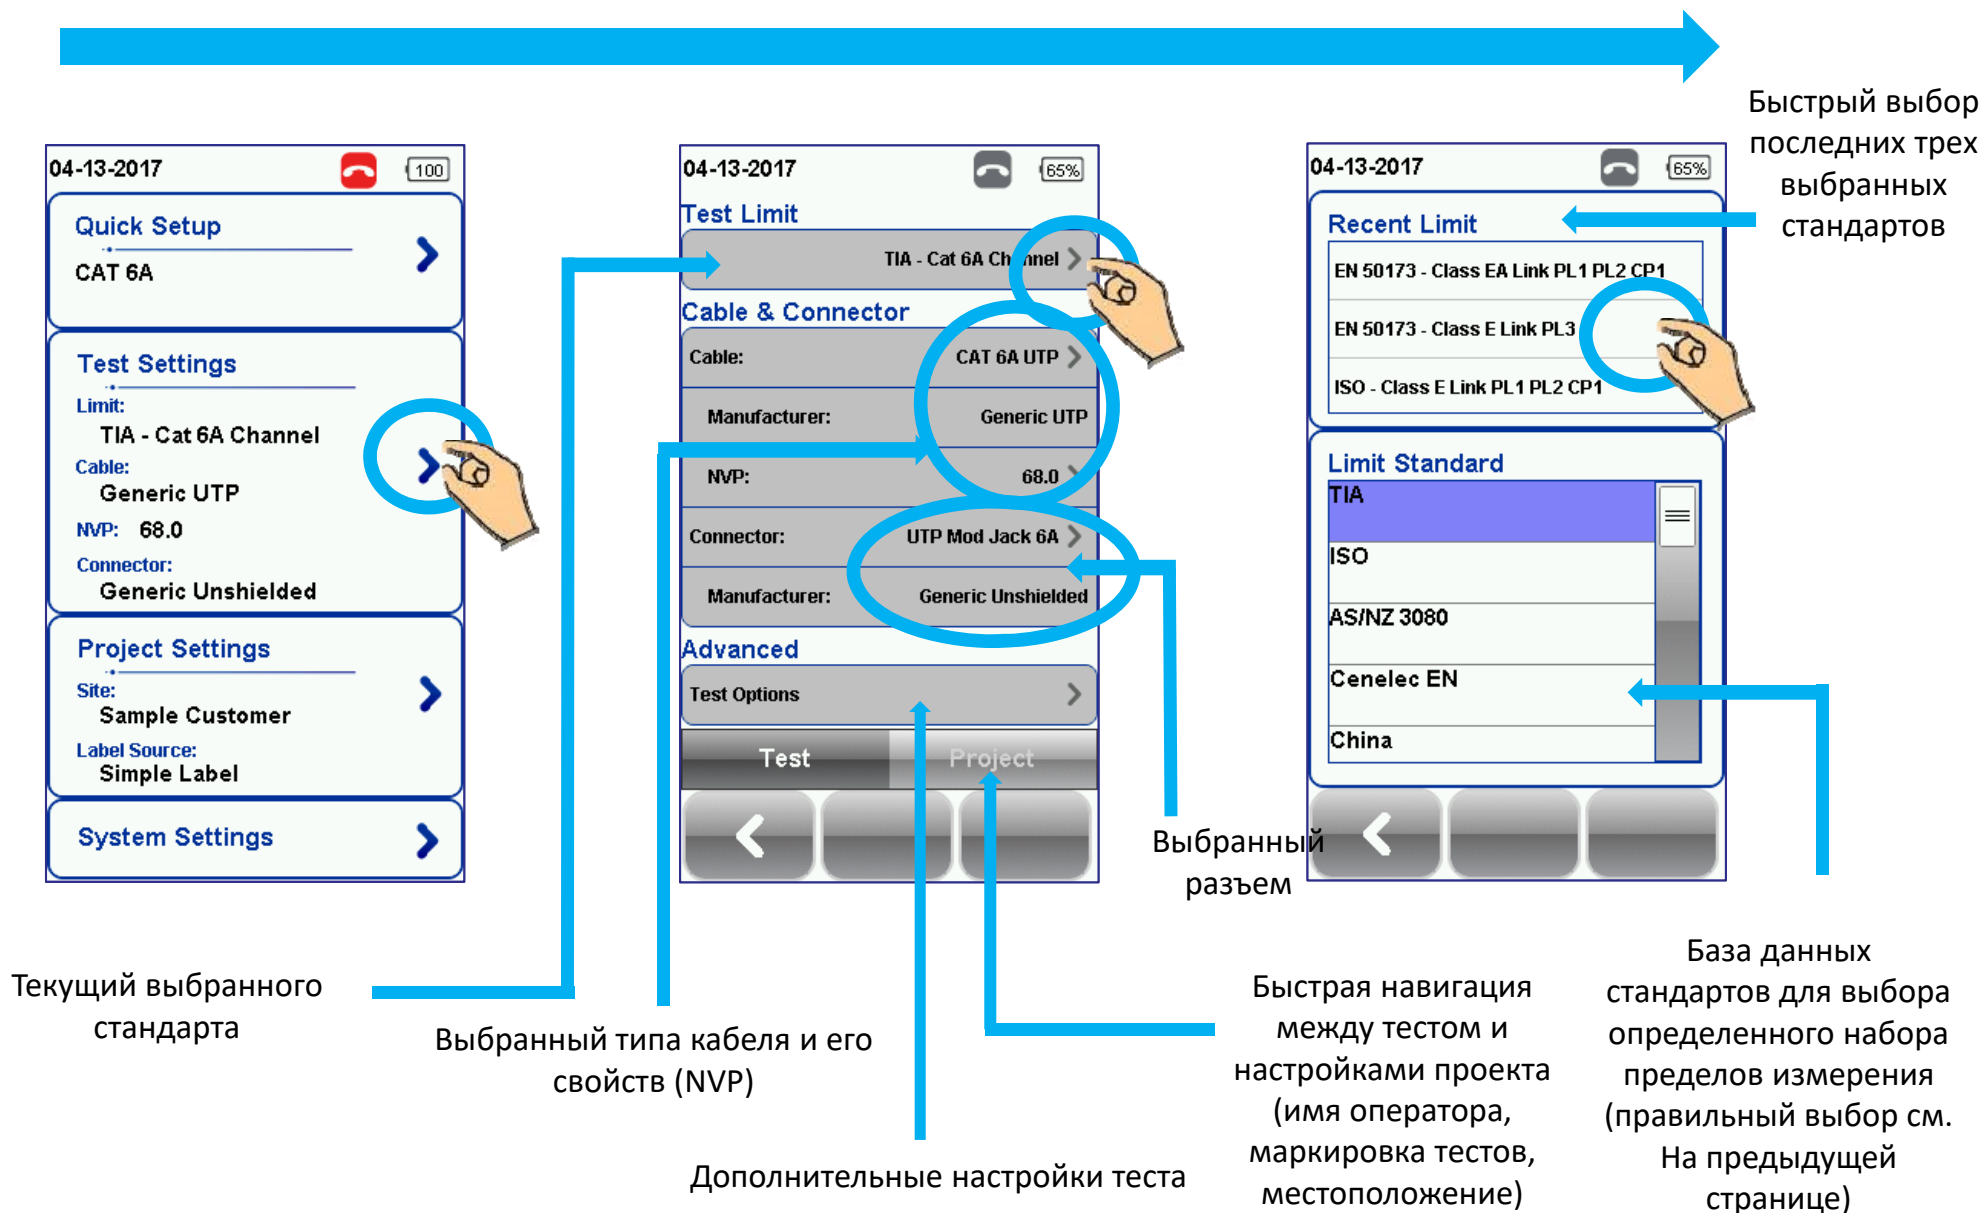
Быстрый выбор последних трех выбранных стандартов

04-13-2017 100

Quick Setup
CAT 6A

Test Settings
Limit:
TIA - Cat 6A Channel
Cable:
Generic UTP
NVP: 68.0
Connector:
Generic Unshielded

Project Settings
Site:
Sample Customer
Label Source:
Simple Label

System Settings

04-13-2017 65%

Test Limit
TIA - Cat 6A Ch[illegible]nel

Cable & Connector
Cable: CAT 6A UTP
Manufacturer: Generic UTP
NVP: 68.0
Connector: UTP Mod Jack 6A
Manufacturer: Generic Unshielded

Advanced
Test Options

Test Project

04-13-2017 65%

Recent Limit
EN 50173 - Class EA Link PL1 PL2 CP1
EN 50173 - Class E Link PL3
ISO - Class E Link PL1 PL2 CP1

Limit Standard
TIA
ISO
AS/NZ 3080
Cenelec EN
China

Выбранный разъем

Текущий выбранного стандарта

Выбранный типа кабеля и его свойств (NVP)

Дополнительные настройки теста

Быстрая навигация между тестом и настройками проекта (имя оператора, маркировка тестов, местоположение)

База данных стандартов для выбора определенного набора пределов измерения (правильный выбор см. На предыдущей странице)